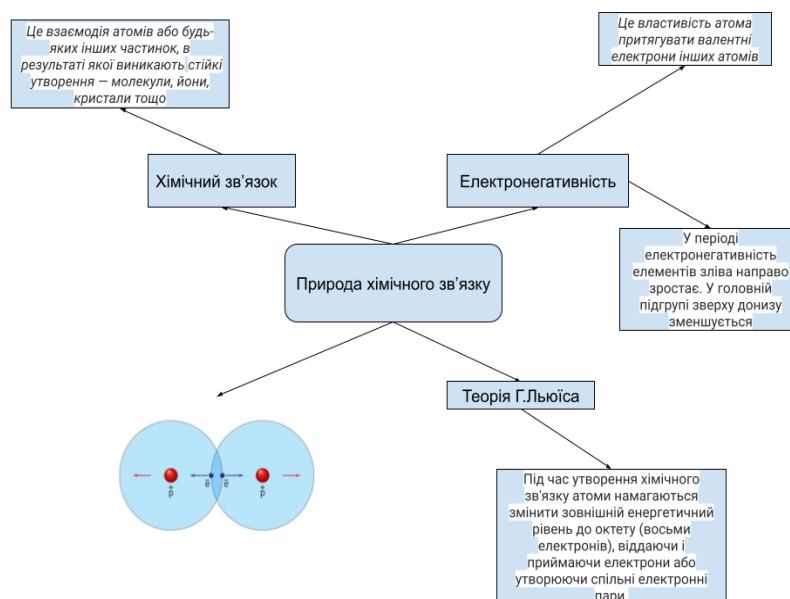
Це взаємодія атомів або будь-яких інших частинок, в результаті якої виникають стійкі утворення — молекули, йони, кристали тощо

Це властивість атома притягувати валентні електрони інших атомів

Хімічний зв'язок

Електронегативність

У періоді електронегативність елементів зліва направо зростає. У головній підгрупі зверху донизу зменшується

Природа хімічного зв'язку

Теорія Г.Льюїса

$\bar{e}$ $\bar{e}$

$\overset{+}{p}$ $\overset{+}{p}$

Під час утворення хімічного зв'язку атоми намагаються змінити зовнішній енергетичний рівень до октету (восьми електронів), віддаючи і приймаючи електрони або утворюючи спільні електронні пари